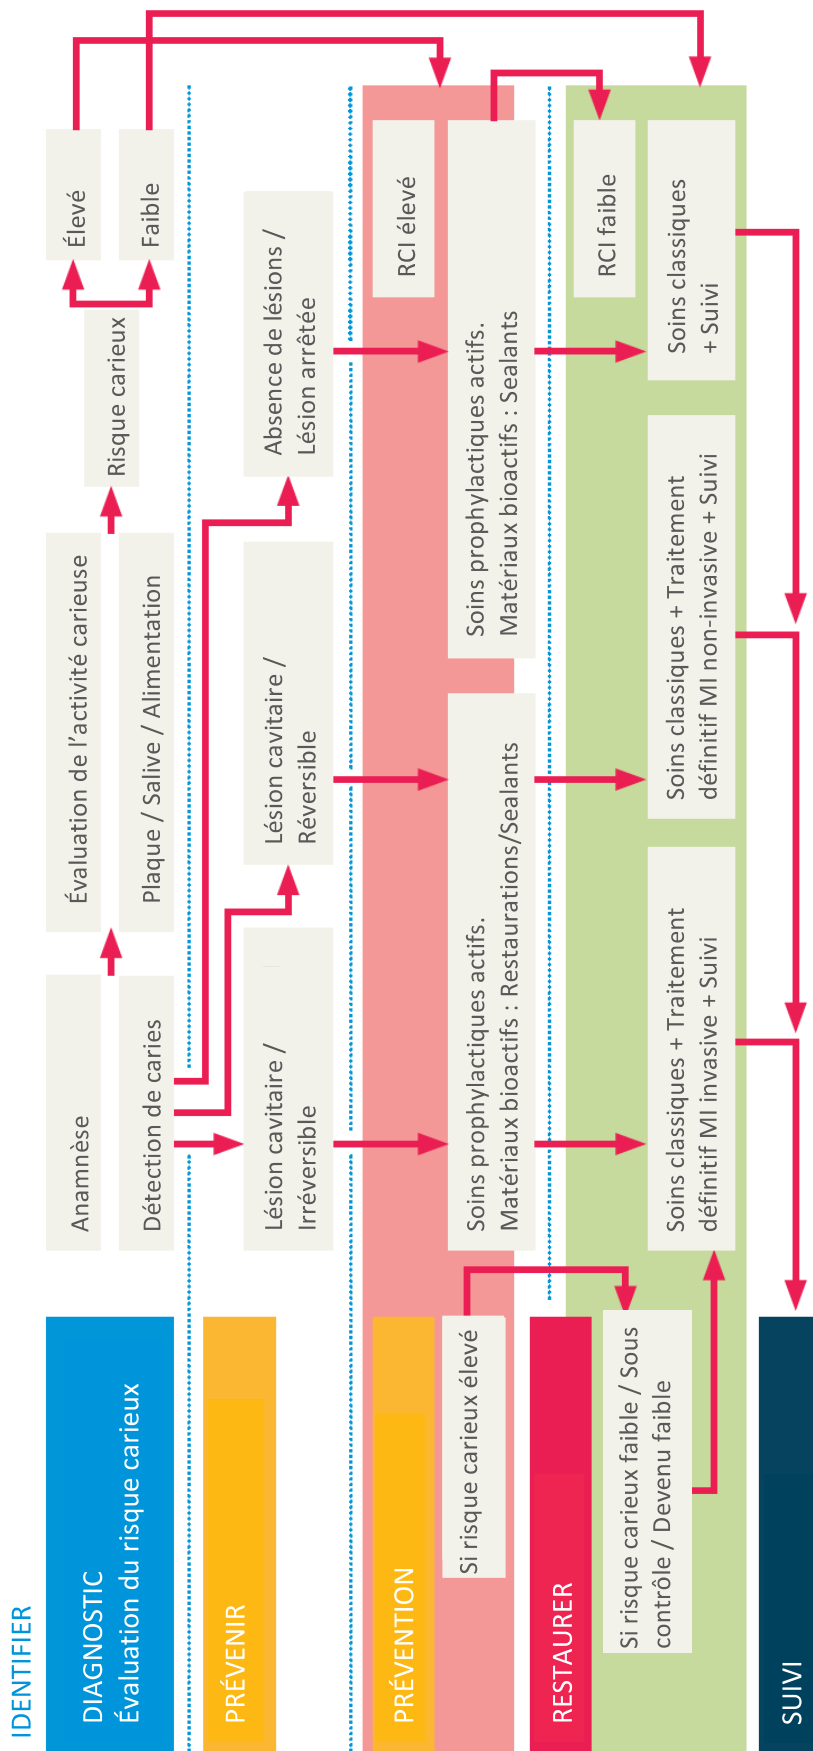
IDENTIFIER

DIAGNOSTIC
Évaluation du risque carieux

Anamnèse

Détection de caries

Évaluation de l'activité carieuse

Plaque / Salive / Alimentation

Risque carieux

Élevé

Faible

PRÉVENIR

Lésion cavitaire / Irréversible

Lésion cavitaire / Réversible

Absence de lésions / Lésion arrêtée

PRÉVENTION

Si risque carieux élevé

RCI élevé

Soins prophylactiques actifs. Matériaux bioactifs : Restaurations/Sealants

Soins prophylactiques actifs. Matériaux bioactifs : Sealants

RESTAURER

Si risque carieux faible / Sous contrôle / Devenu faible

RCI faible

Soins classiques + Traitement définitif MI invasive + Suivi

Soins classiques + Traitement définitif MI non-invasive + Suivi

Soins classiques + Suivi

SUIVI